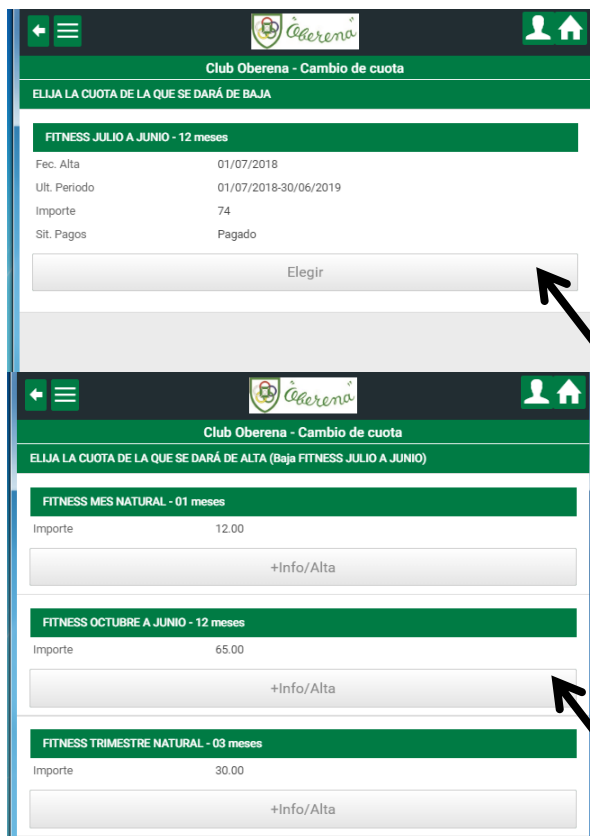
Oberena

Club Oberena - Cambio de cuota

ELIJA LA CUOTA DE LA QUE SE DARÁ DE BAJA

FITNESS JULIO A JUNIO - 12 meses

| | |
|---|---|
| Fec. Alta | 01/07/2018 |
| Ult. Periodo | 01/07/2018-30/06/2019 |
| Importe | 74 |
| Sit. Pagos | Pagado |

Elegir

Oberena

Club Oberena - Cambio de cuota

ELIJA LA CUOTA DE LA QUE SE DARÁ DE ALTA (Baja FITNESS JULIO A JUNIO)

FITNESS MES NATURAL - 01 meses

Importe 12.00

+Info/Alta

FITNESS OCTUBRE A JUNIO - 12 meses

Importe 65.00

+Info/Alta

FITNESS TRIMESTRE NATURAL - 03 meses

Importe 30.00

+Info/Alta